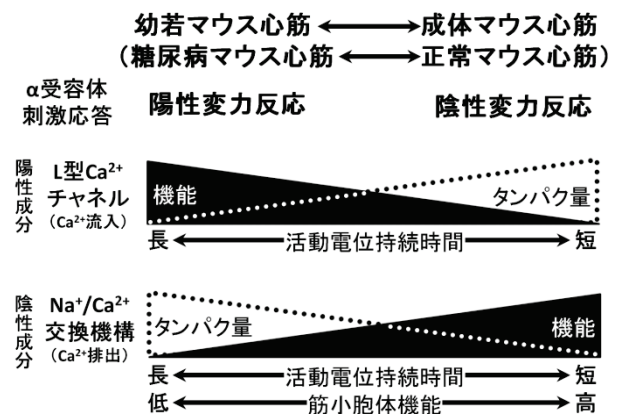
幼若マウス心筋 ⟷ 成体マウス心筋
（糖尿病マウス心筋 ⟷ 正常マウス心筋）

α受容体刺激応答

陽性変力反応

陰性変力反応

陽性成分

L型$Ca^{2+}$チャネル
（$Ca^{2+}$流入）

機能

タンパク量

長 ⟵ 活動電位持続時間 ⟶ 短

陰性成分

$Na^{+}/Ca^{2+}$交換機構
（$Ca^{2+}$排出）

タンパク量

機能

長 ⟵ 活動電位持続時間 ⟶ 短
低 ⟵ 筋小胞体機能 ⟶ 高